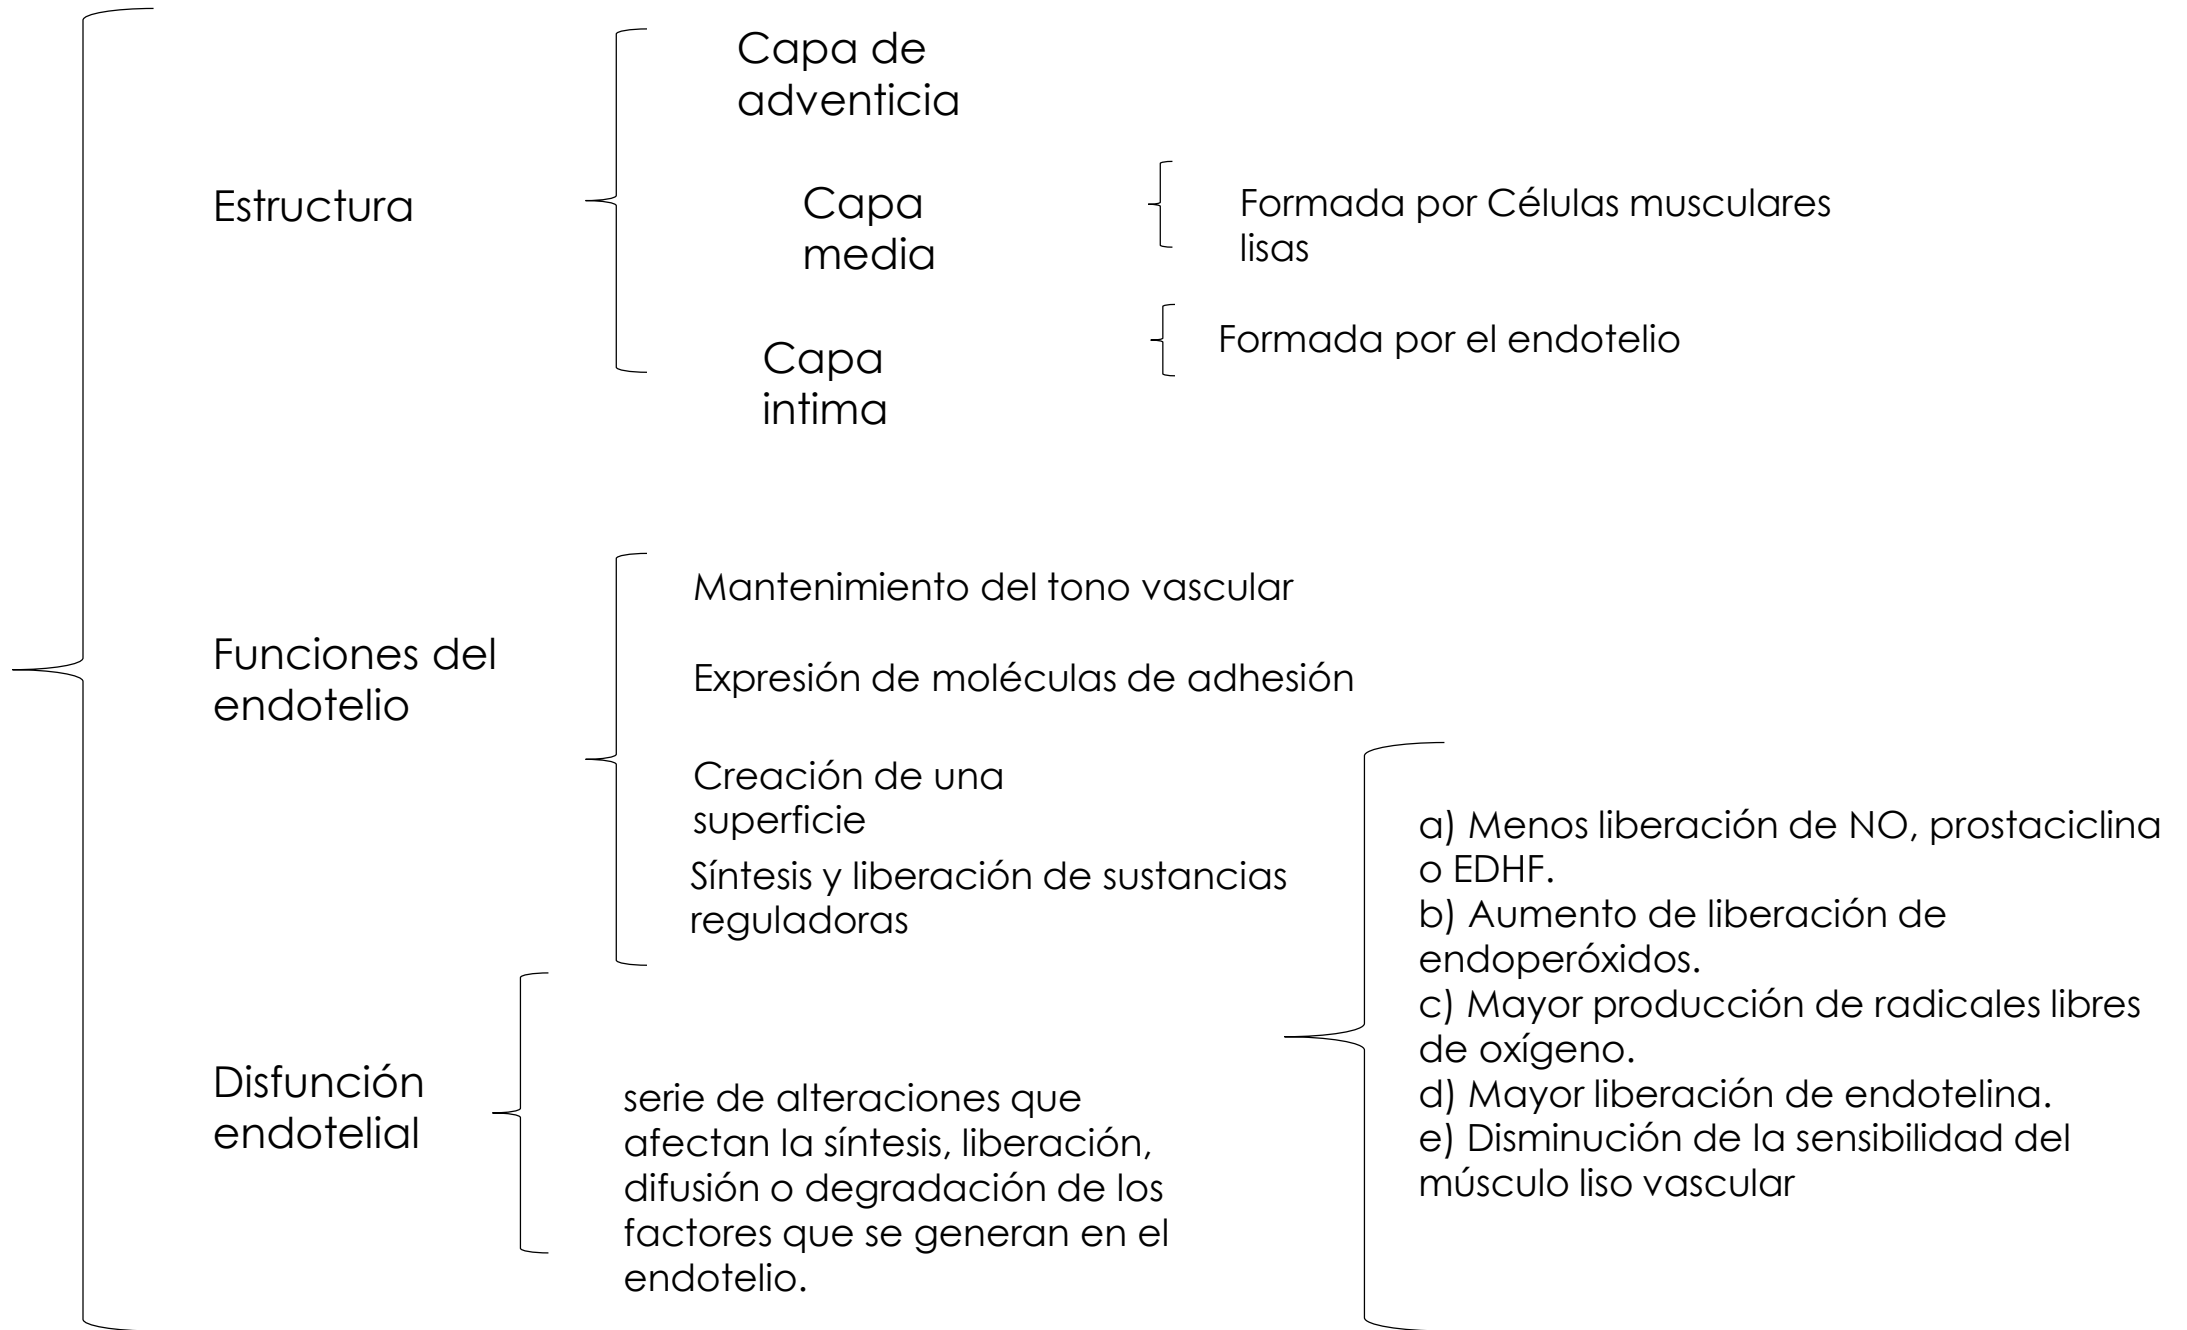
Estructura

Capa de adventicia

Capa media

Formada por Células musculares lisas

Capa intima

Formada por el endotelio

Funciones del endotelio

Mantenimiento del tono vascular

Expresión de moléculas de adhesión

Creación de una superficie

Síntesis y liberación de sustancias reguladoras

Disfunción endotelial

serie de alteraciones que afectan la síntesis, liberación, difusión o degradación de los factores que se generan en el endotelio.

a) Menos liberación de NO, prostaciclina o EDHF.
b) Aumento de liberación de endoperóxidos.
c) Mayor producción de radicales libres de oxígeno.
d) Mayor liberación de endotelina.
e) Disminución de la sensibilidad del músculo liso vascular